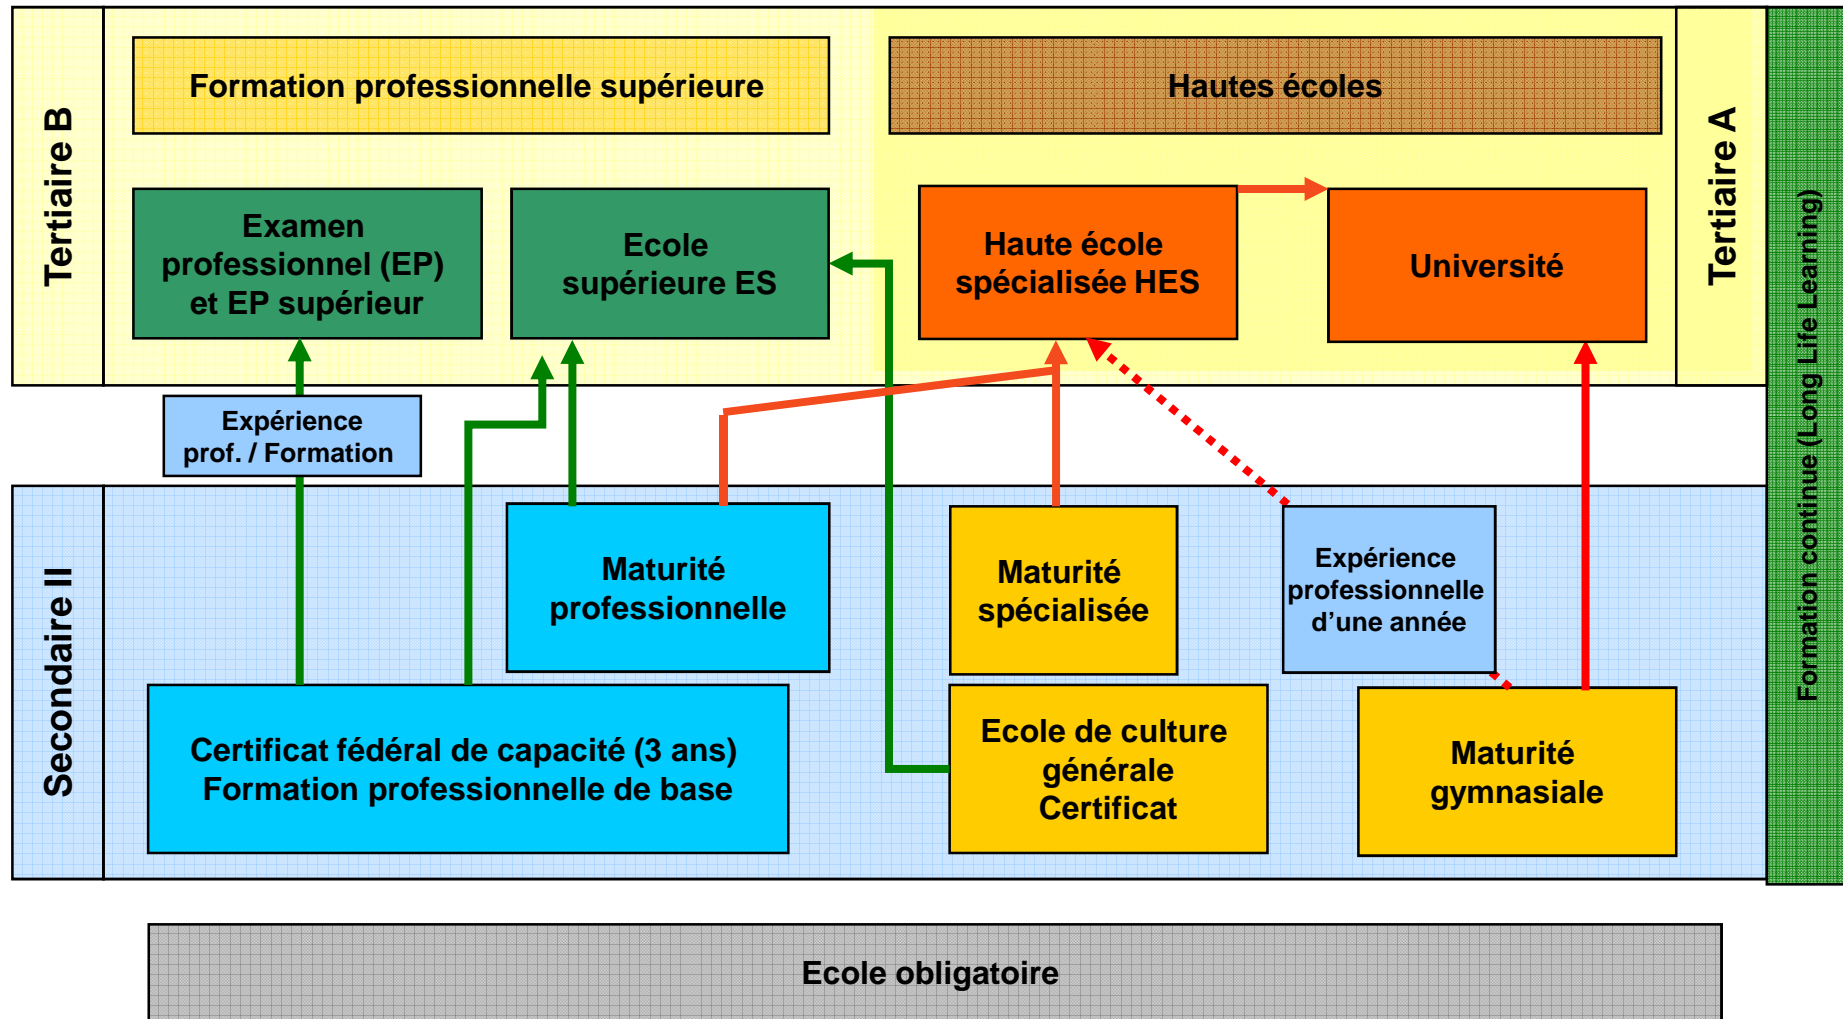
Tertiaire B

Formation professionnelle supérieure

Hautes écoles

Tertiaire A

Examen professionnel (EP) et EP supérieur

Ecole supérieure ES

Haute école spécialisée HES

Université

Formation continue (Long Life Learning)

Expérience prof. / Formation

Secondaire II

Maturité professionnelle

Maturité spécialisée

Expérience professionnelle d'une année

Certificat fédéral de capacité (3 ans) Formation professionnelle de base

Ecole de culture générale Certificat

Maturité gymnasiale

Ecole obligatoire